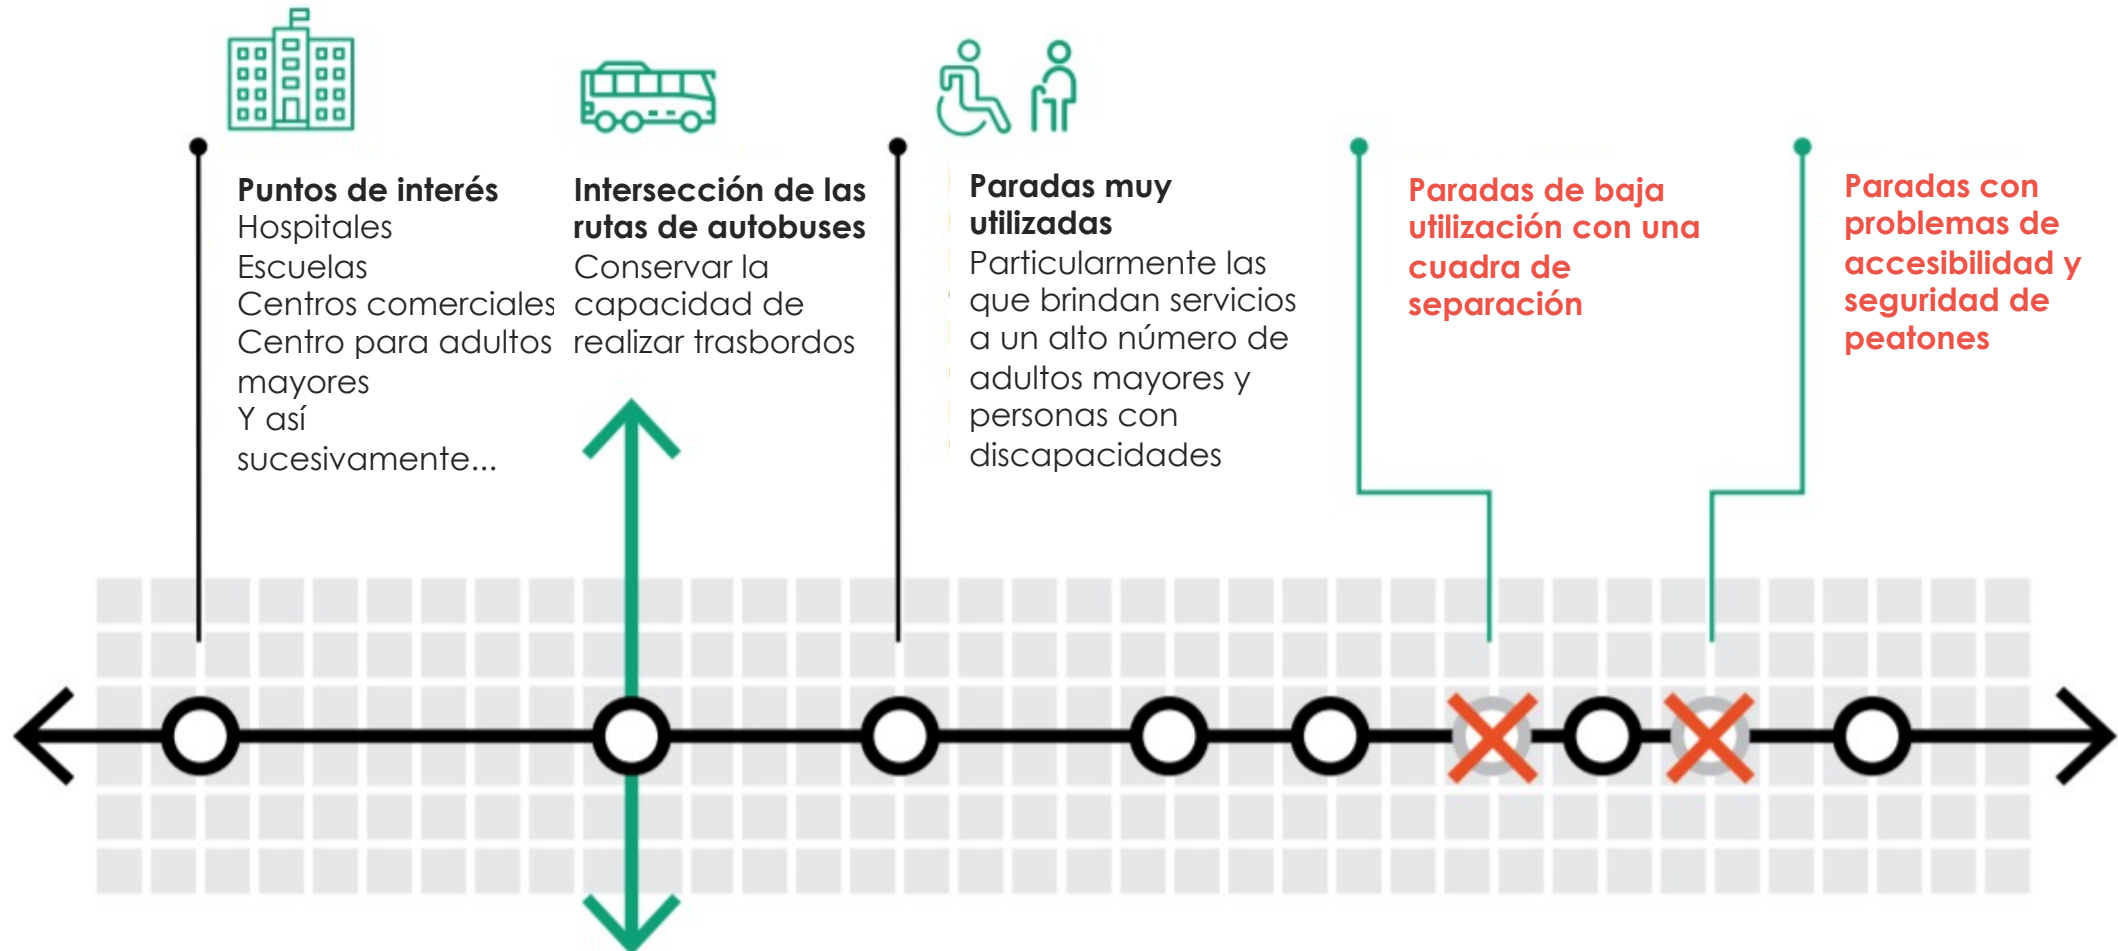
Puntos de interés
Hospitales
Escuelas
Centros comerciales
Centro para adultos mayores
Y así sucesivamente...

Intersección de las rutas de autobuses
Conservar la capacidad de realizar trasbordos

Paradas muy utilizadas
Particularmente las que brindan servicios a un alto número de adultos mayores y personas con discapacidades

Paradas de baja utilización con una cuadra de separación

Paradas con problemas de accesibilidad y seguridad de peatones